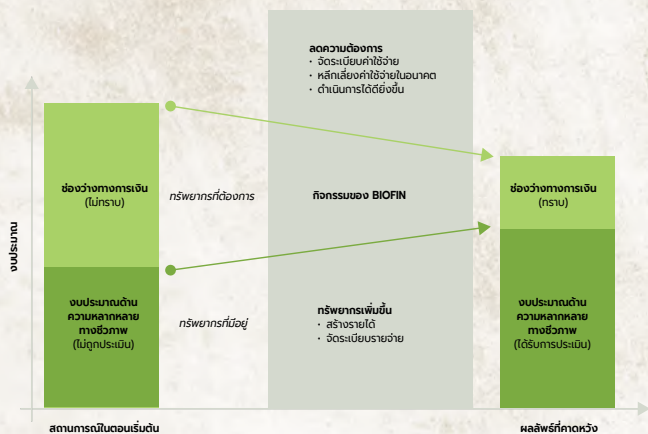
งบประมาณ

ช่องว่างทางการเงิน
(ไม่ทราบ)

งบประมาณด้านความหลากหลายทางชีวภาพ
(ไม่ถูกประเมิน)

ทรัพยากรที่ต้องการ

ทรัพยากรที่มีอยู่

ลดความต้องการ
• จัดระเบียบค่าใช้จ่าย
• หลีกเลี่ยงค่าใช้จ่ายในอนาคต
• ดำเนินการได้ดียิ่งขึ้น

กิจกรรมของ BIOFIN

ทรัพยากรเพิ่มขึ้น
• สร้างรายได้
• จัดระเบียบรายจ่าย

ช่องว่างทางการเงิน
(ทราบ)

งบประมาณด้านความหลากหลายทางชีวภาพ
(ได้รับการประเมิน)

สถานการณ์ในตอนเริ่มต้น

ผลลัพธ์ที่คาดหวัง